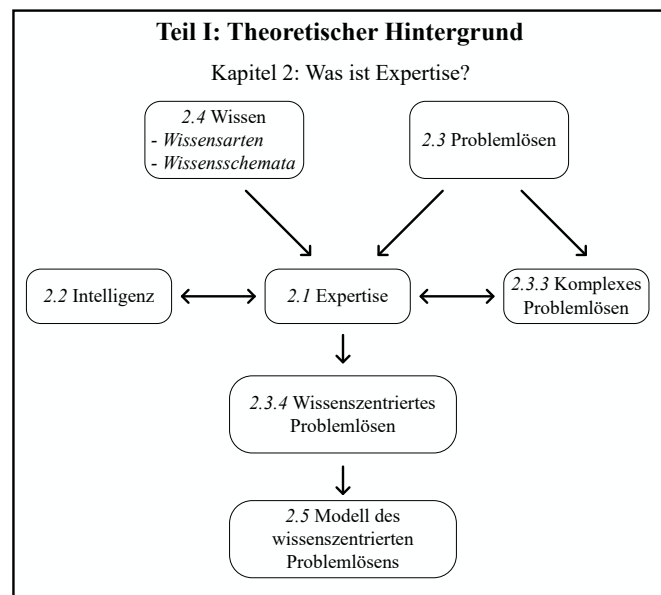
Teil I: Theoretischer Hintergrund

Kapitel 2: Was ist Expertise?

2.4 Wissen
- Wissensarten
- Wissensschemata

2.3 Problemlösen

2.2 Intelligenz

2.1 Expertise

2.3.3 Komplexes Problemlösen

2.3.4 Wissenszentriertes Problemlösen

2.5 Modell des wissenszentrierten Problemlösens